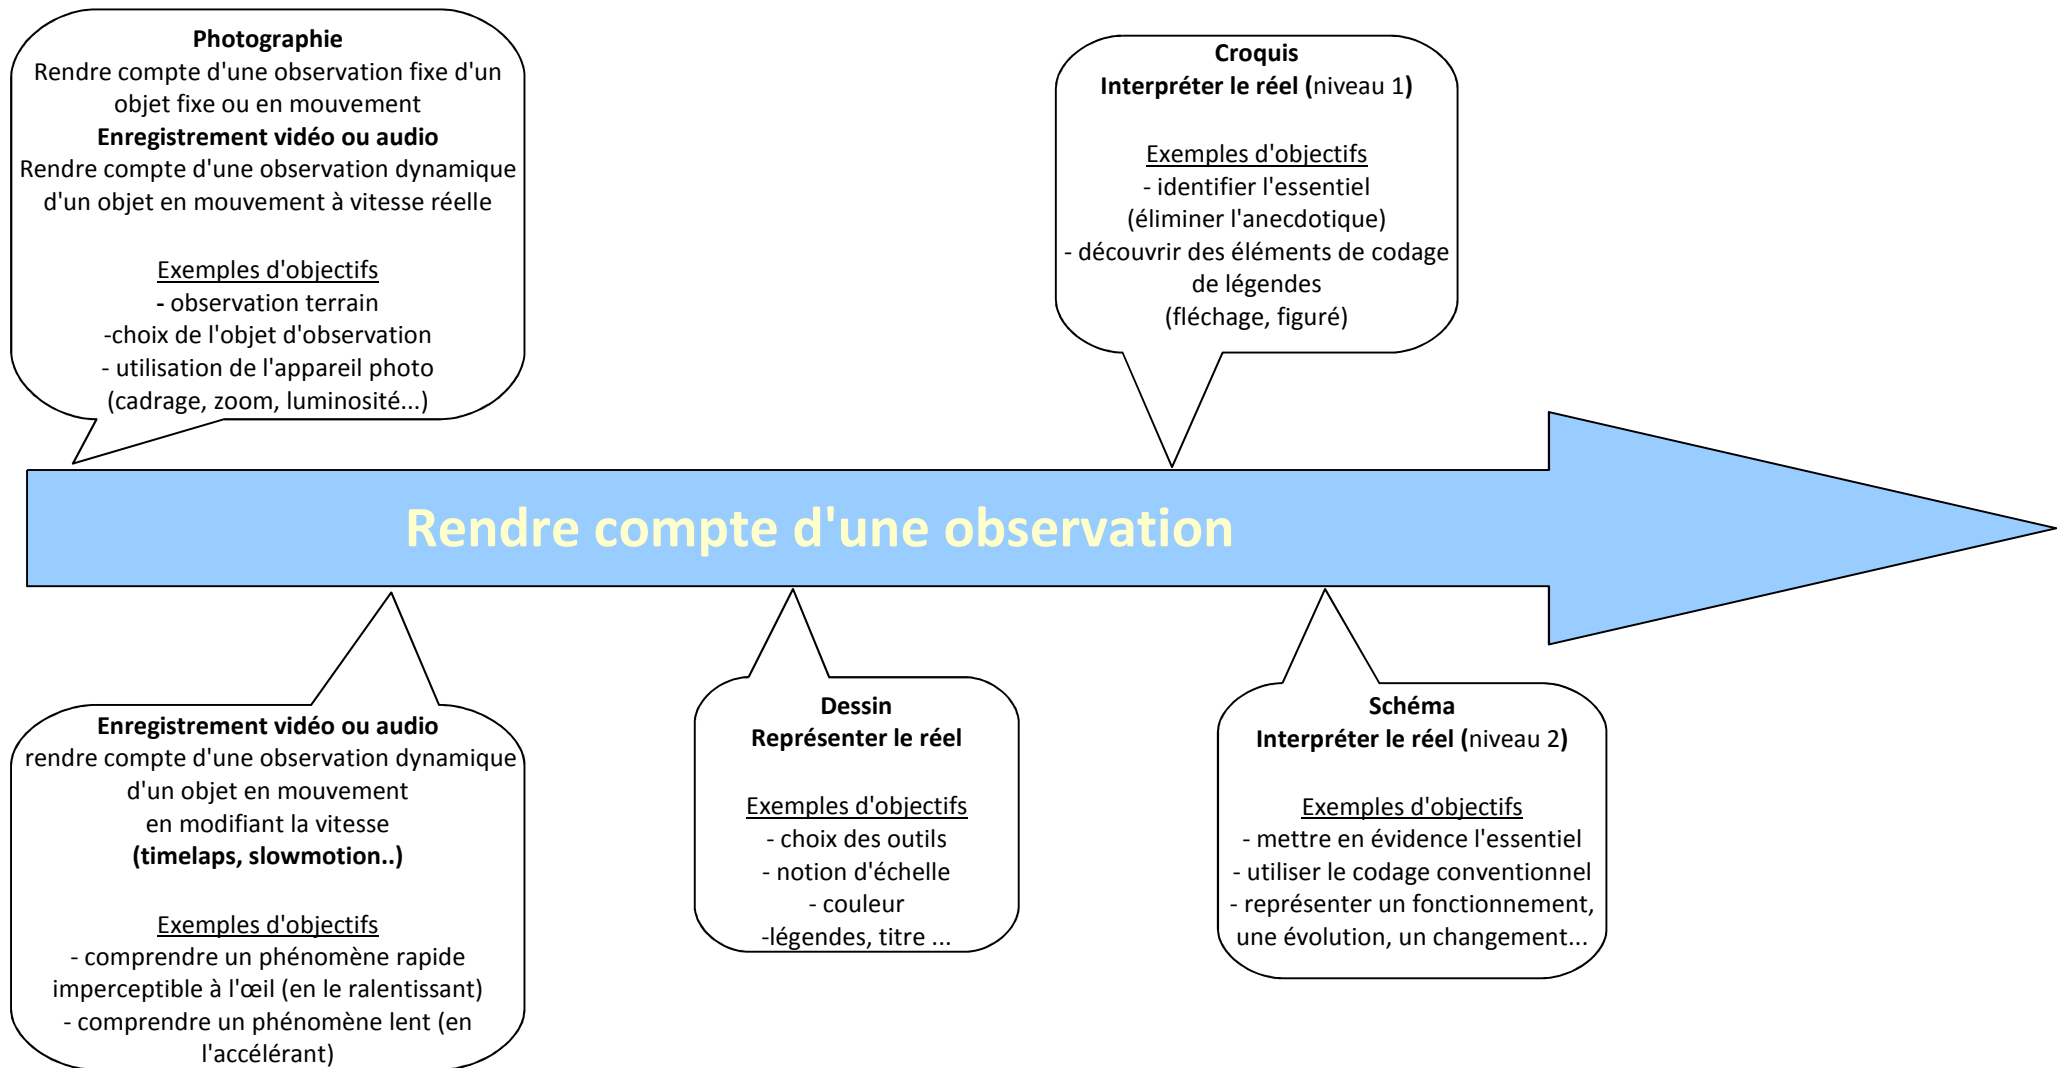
**Photographie**
Rendre compte d'une observation fixe d'un objet fixe ou en mouvement
**Enregistrement vidéo ou audio**
Rendre compte d'une observation dynamique d'un objet en mouvement à vitesse réelle

Exemples d'objectifs
- observation terrain
-choix de l'objet d'observation
- utilisation de l'appareil photo (cadrage, zoom, luminosité...)

**Croquis**
**Interpréter le réel (**niveau 1**)**

Exemples d'objectifs
- identifier l'essentiel (éliminer l'anecdotique)
- découvrir des éléments de codage de légendes (fléchage, figuré)

Rendre compte d'une observation

**Enregistrement vidéo ou audio**
rendre compte d'une observation dynamique d'un objet en mouvement en modifiant la vitesse
**(timelaps, slowmotion..)**

Exemples d'objectifs
- comprendre un phénomène rapide imperceptible à l'œil (en le ralentissant)
- comprendre un phénomène lent (en l'accélérant)

**Dessin**
**Représenter le réel**

Exemples d'objectifs
- choix des outils
- notion d'échelle
- couleur
-légendes, titre ...

**Schéma**
**Interpréter le réel (**niveau 2**)**

Exemples d'objectifs
- mettre en évidence l'essentiel
- utiliser le codage conventionnel
- représenter un fonctionnement, une évolution, un changement...